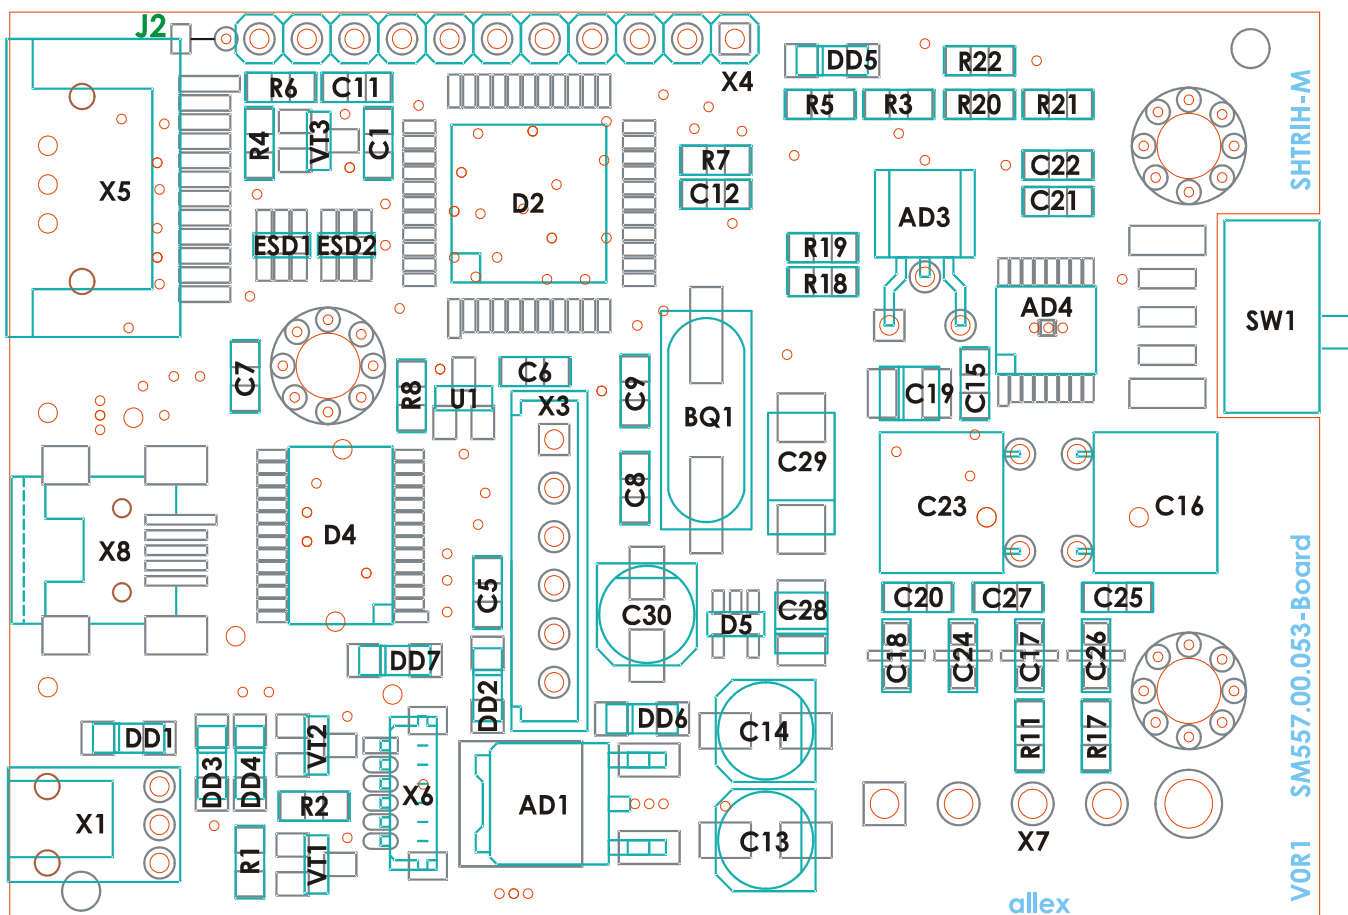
J2
X4
R6
C11
DD5
R22
R5
R3
R20
R21
SHTRIH-M
R4
VT3
C1
X5
D2
R7
C12
AD3
C22
C21
ESD1
ESD2
R19
R18
AD4
SW1
C7
R8
U1
C6
X3
C9
BQ1
C19
C15
C29
C23
C16
X8
D4
C8
C5
C30
D5
C28
C20
C27
C25
C18
C24
C17
C26
SM557.00.053-Board
DD7
DD2
DD6
C14
R11
R17
DD1
DD3
DD4
VT2
X6
AD1
X1
R2
X7
R1
VT1
C13
V0R1
allex